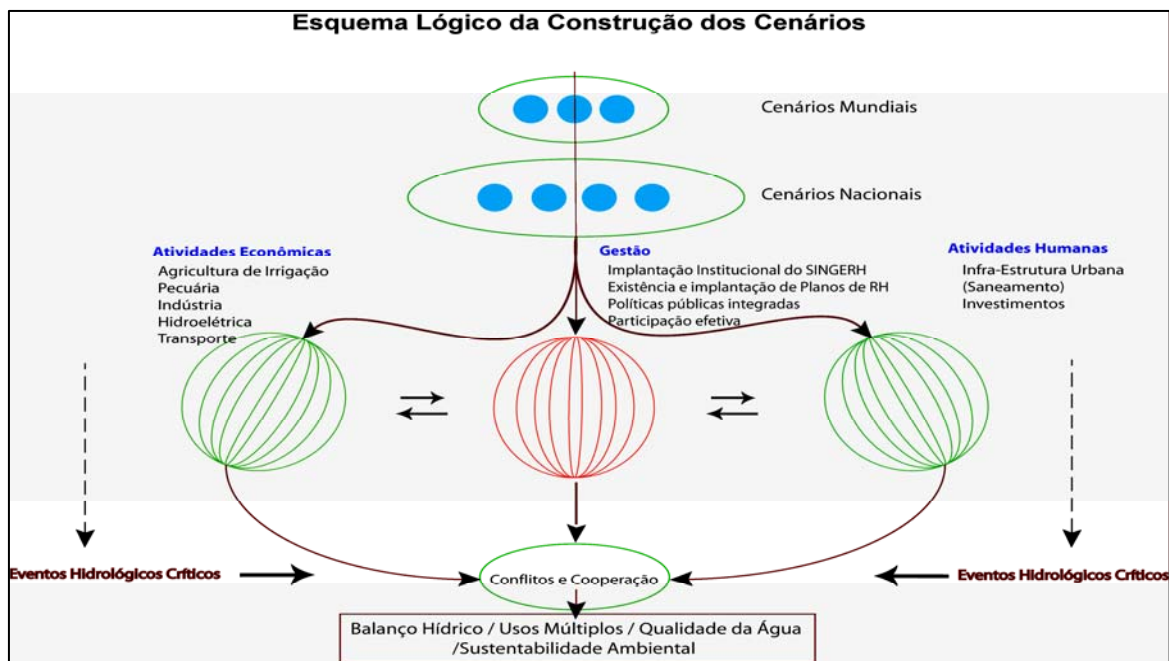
Esquema Lógico da Construção dos Cenários

Cenários Mundiais

Cenários Nacionais

Atividades Econômicas
Agricultura de Irrigação
Pecuária
Indústria
Hidroelétrica
Transporte

Gestão
Implantação Institucional do SINGERH
Existência e implantação de Planos de RH
Políticas públicas integradas
Participação efetiva

Atividades Humanas
Infra-Estrutura Urbana
(Saneamento)
Investimentos

Eventos Hidrológicos Críticos

Conflitos e Cooperação

Eventos Hidrológicos Críticos

Balanço Hídrico / Usos Múltiplos / Qualidade da Água /Sustentabilidade Ambiental